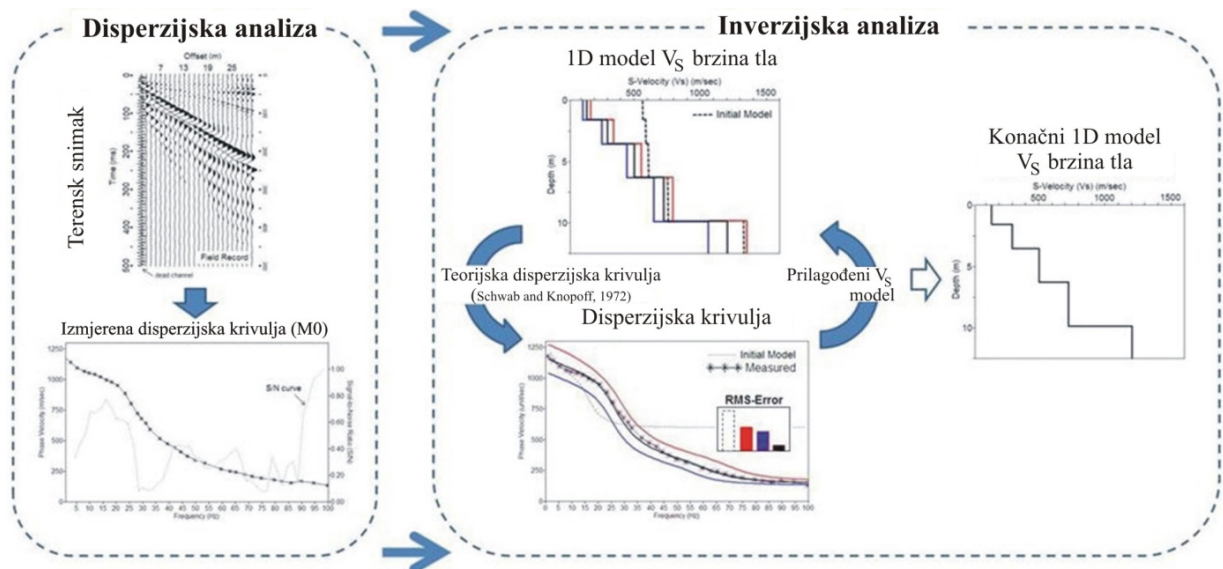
Disperzijska analiza

Inverzijska analiza

Offset (m)
7 13 19 25

Terensk snimak

Time (ms)
0 100 200 300 400 500

Field Record
dead channel

Izmjerena disperzijska krivulja (M0)

S/N curve

Phase Velocity (m/sec)
1000 750 500 250

Signal-to-Noise Ratio (S/N)
1.00 0.80 0.60 0.40 0.20

Frequency (Hz)
5 10 15 20 25 30 35 40 45 50 55 60 65 70 75 80 85 90 95 100

1D model $V_S$ brzina tla

S-Velocity (Vs) (m/sec)
500 1000 1500

Initial Model

Depth (m)
0 5 10

Teorijska disperzijska krivulja (Schwab and Knopoff, 1972)

Prilagođeni $V_S$ model

Disperzijska krivulja

Initial Model
Measured

RMS-Error

Phase Velocity (m/sec)
1250 1000 750 500 250

Frequency (Hz)
0 5 10 15 20 25 30 35 40 45 50 55 60 65 70 75 80 85 90 95 100

Konačni 1D model $V_S$ brzina tla

S-Velocity (Vs) (m/sec)
500 1000 1500

Depth (m)
0 5 10